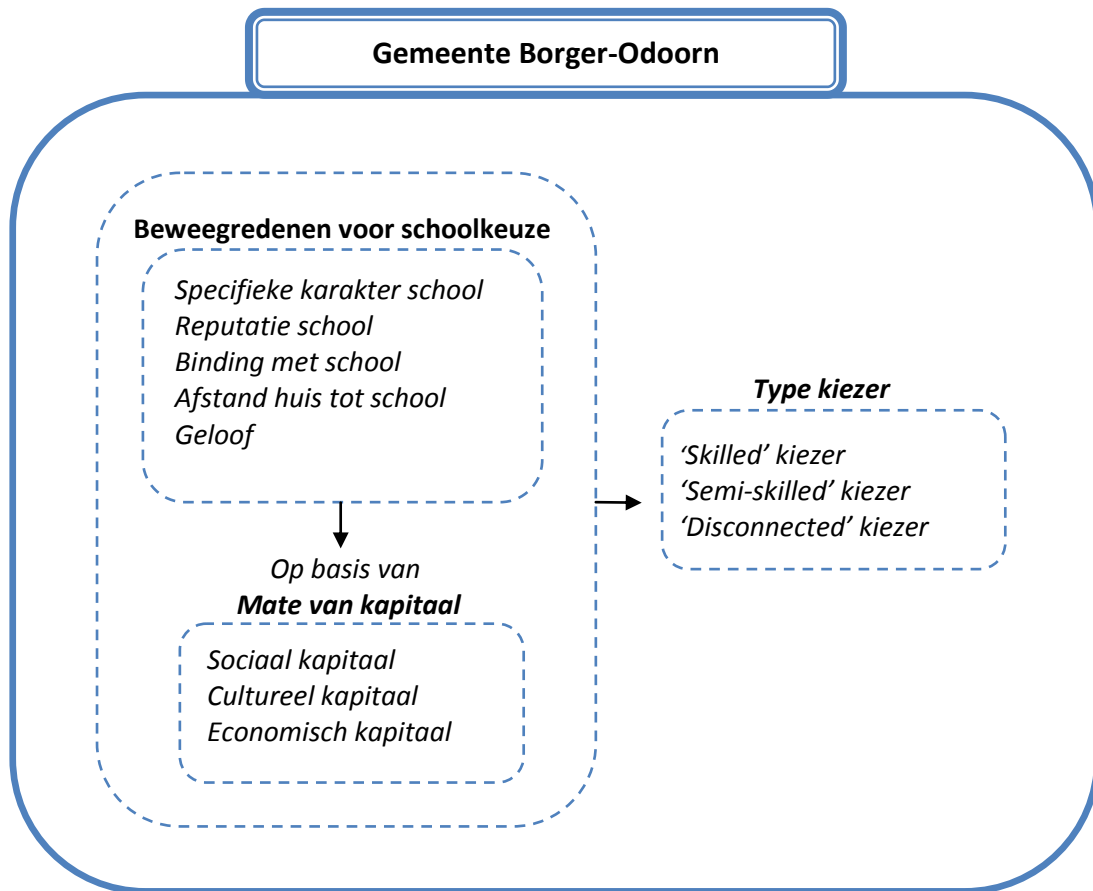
Gemeente Borger-Odoorn

Beweegredenen voor schoolkeuze

Specifieke karakter school
Reputatie school
Binding met school
Afstand huis tot school
Geloof

Op basis van
Mate van kapitaal

Sociaal kapitaal
Cultureel kapitaal
Economisch kapitaal

Type kiezer

'Skilled' kiezer
'Semi-skilled' kiezer
'Disconnected' kiezer